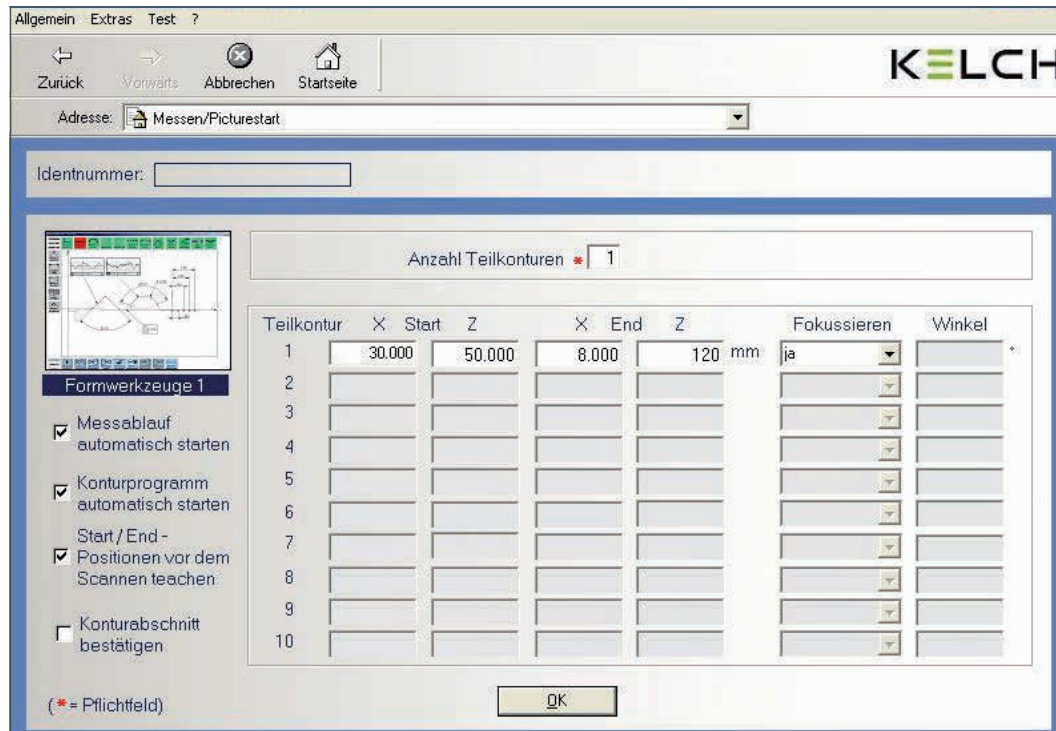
Allgemein Extras Test ?

Zurück Vorwärts Abbrechen Startseite

KELCH

Adresse: Messen/Picturestart

Identnummer:

Formwerkzeuge 1

Anzahl Teilkonturen * 1

| Teilkontur | X Start | Z | X End | Z | | Fokussieren | Winkel |
|---|---|---|---|---|---|---|---|
| 1 | 30.000 | 50.000 | 8.000 | 120 | mm | ja | ° |
| 2 | | | | | | | |
| 3 | | | | | | | |
| 4 | | | | | | | |
| 5 | | | | | | | |
| 6 | | | | | | | |
| 7 | | | | | | | |
| 8 | | | | | | | |
| 9 | | | | | | | |
| 10 | | | | | | | |

Messablauf automatisch starten

Konturprogramm automatisch starten

Start / End - Positionen vor dem Scannen teachen

Konturabschnitt bestätigen

(* = Pflichtfeld)

OK